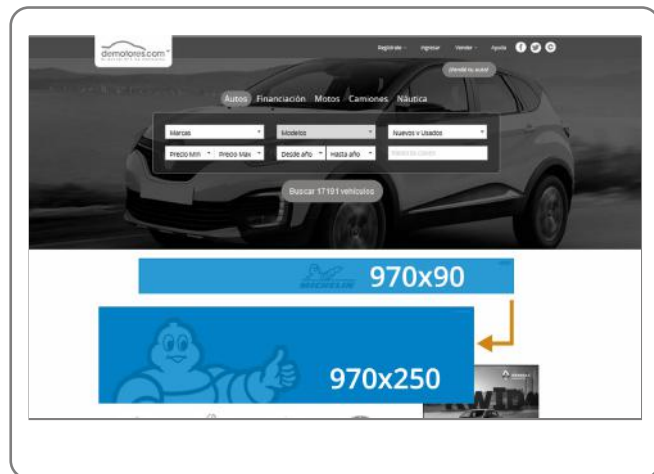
diemotores.com

Registrate · Ingresar · Vender · Ayuda

¡Vendé tu auto!

Autos Financiación Motos Camiones Náutica

Marcas
Modelos
Nuevos y Usados
Precio Min
Precio Max
Desde año
Hasta año
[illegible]

Buscar 17191 vehículos

MICHELIN
970x90

970x250